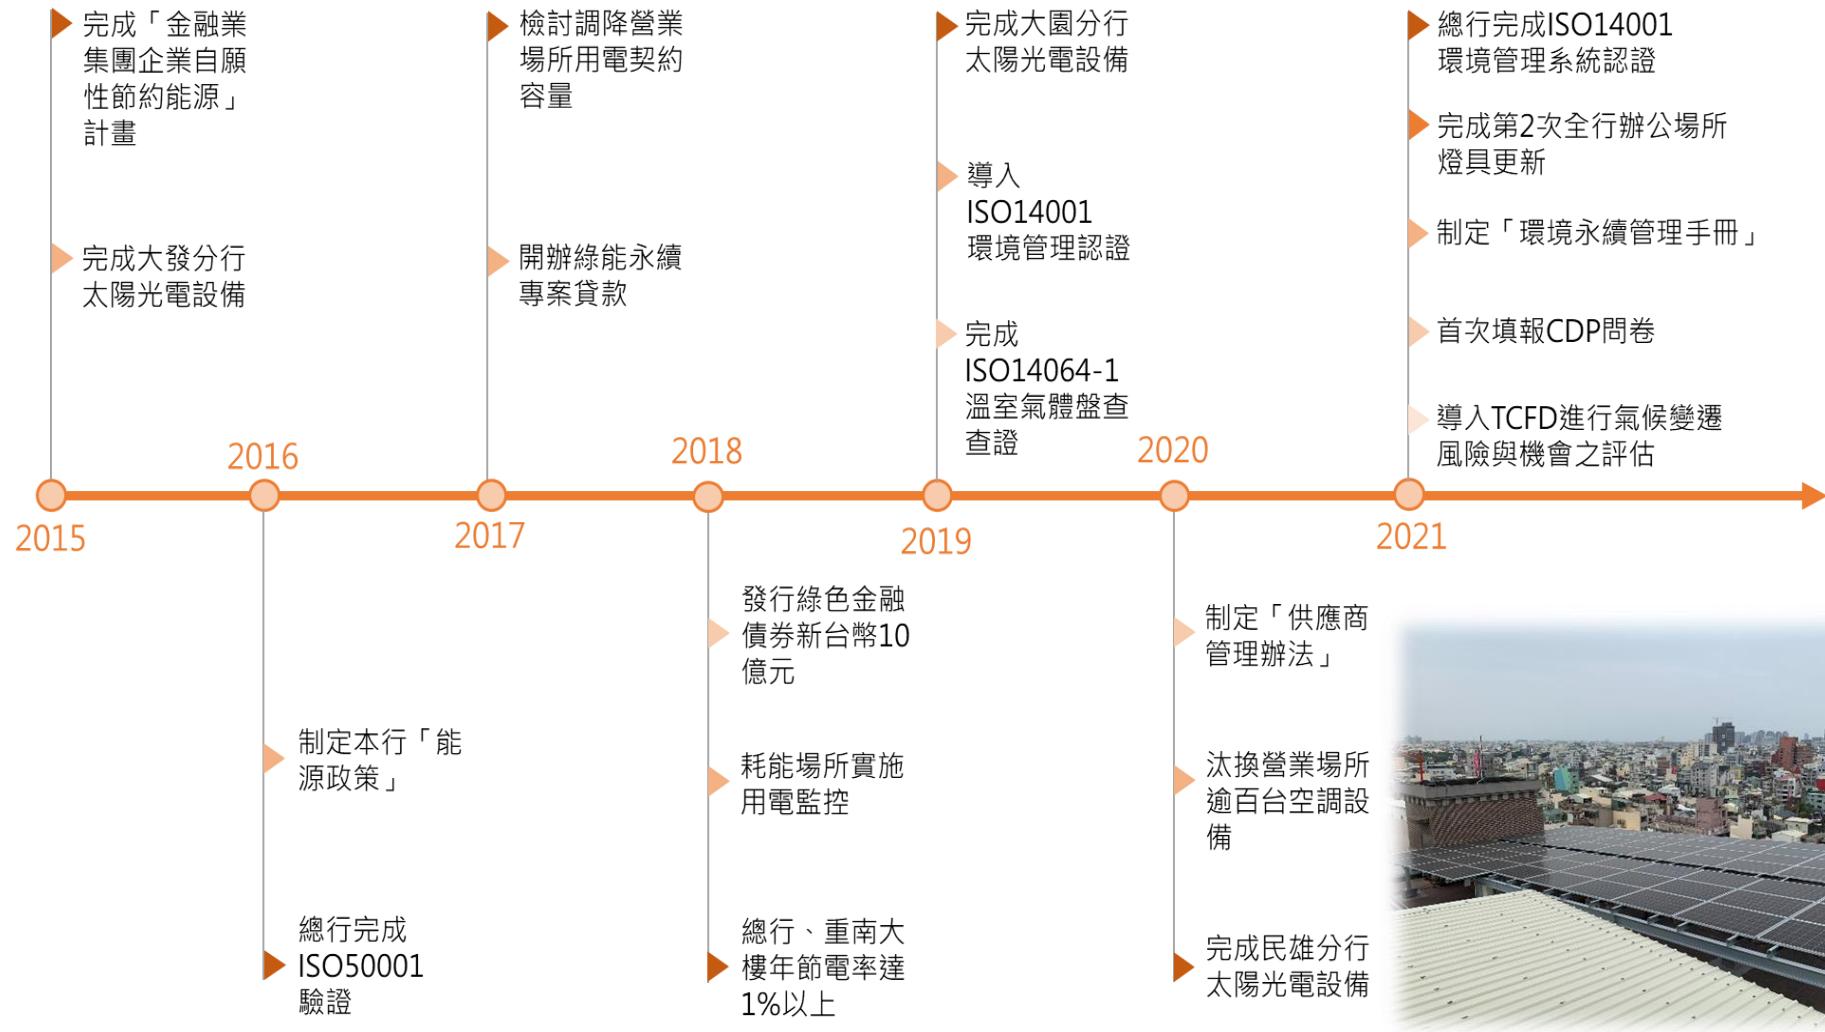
完成「金融業集團企業自願性節約能源」計畫

完成大發分行太陽光電設備

檢討調降營業場所用電契約容量

開辦綠能永續專案貸款

完成大園分行太陽光電設備

導入ISO14001環境管理認證

完成ISO14064-1溫室氣體盤查查證

總行完成ISO14001環境管理系統認證

完成第2次全行辦公場所燈具更新

制定「環境永續管理手冊」

首次填報CDP問卷

導入TCFD進行氣候變遷風險與機會之評估

2015

2016

2017

2018

2019

2020

2021

制定本行「能源政策」

總行完成ISO50001驗證

發行綠色金融債券新台幣10億元

耗能場所實施用電監控

總行、重南大樓年節電率達1%以上

制定「供應商管理辦法」

汰換營業場所逾百台空調設備

完成民雄分行太陽光電設備